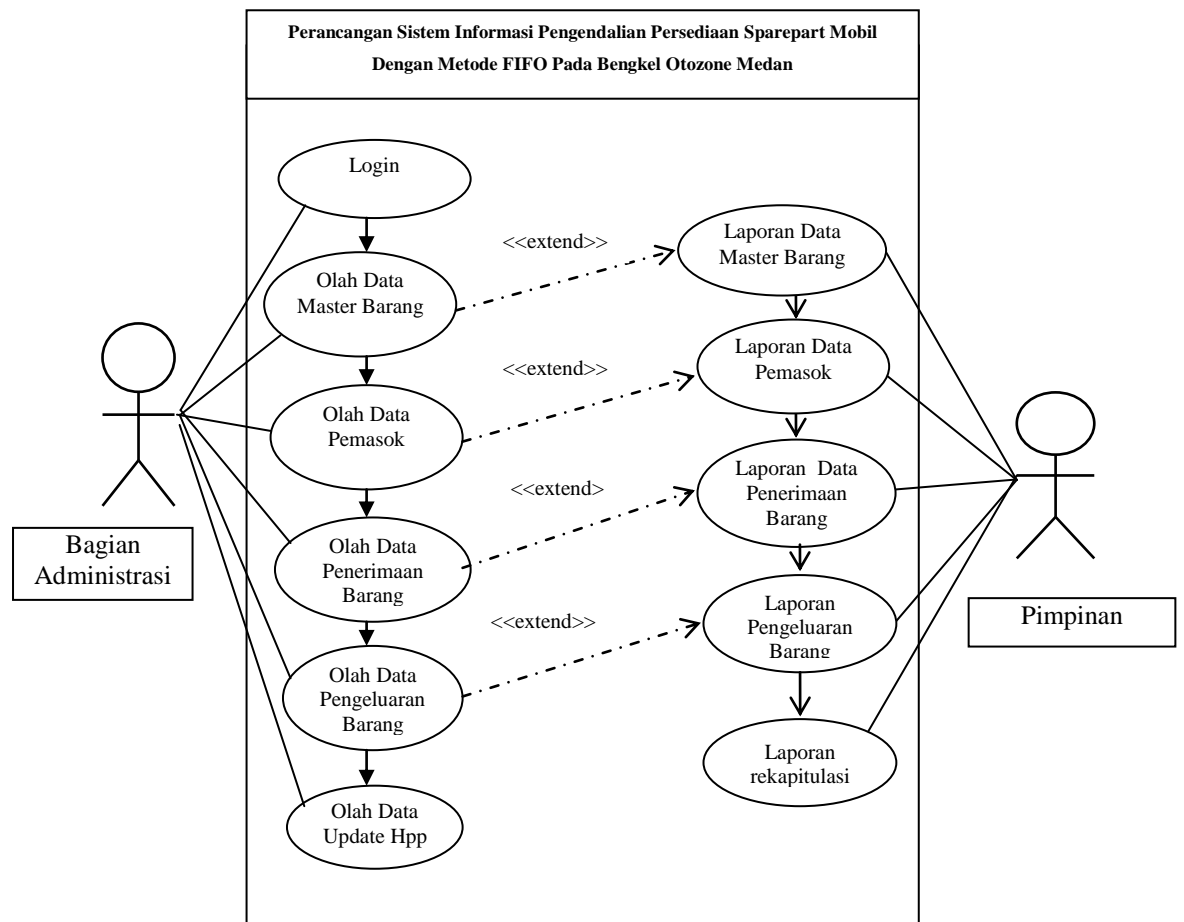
Perancangan Sistem Informasi Pengendalian Persediaan Sparepart Mobil Dengan Metode FIFO Pada Bengkel Otozone Medan

Login

Olah Data Master Barang

<<extend>>

Laporan Data Master Barang

Olah Data Pemasok

<<extend>>

Laporan Data Pemasok

Olah Data Penerimaan Barang

<<extend>

Laporan Data Penerimaan Barang

Olah Data Pengeluaran Barang

<<extend>>

Laporan Pengeluaran Barang

Laporan rekapitulasi

Olah Data Update Hpp

Bagian Administrasi

Pimpinan